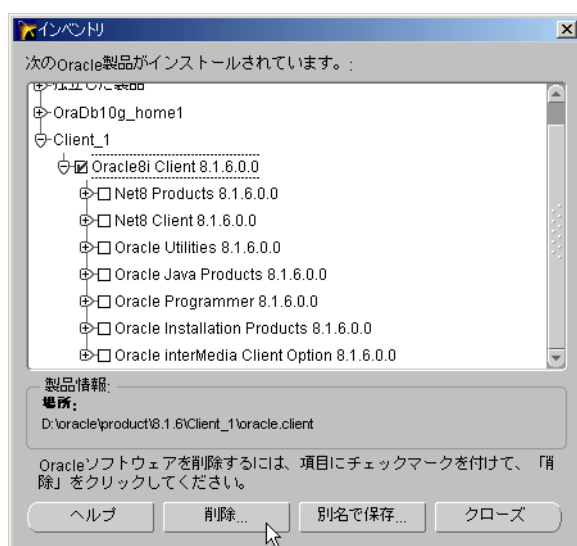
インベントリ

次のOracle製品がインストールされています。:

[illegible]

OraDb10g_home1

Client_1

Oracle8i Client 8.1.6.0.0

Net8 Products 8.1.6.0.0

Net8 Client 8.1.6.0.0

Oracle Utilities 8.1.6.0.0

Oracle Java Products 8.1.6.0.0

Oracle Programmer 8.1.6.0.0

Oracle Installation Products 8.1.6.0.0

Oracle interMedia Client Option 8.1.6.0.0

製品情報:
場所:
D:\oracle\product\8.1.6\Client_1\oracle.client

Oracleソフトウェアを削除するには、項目にチェックマークを付けて、「削除」をクリックしてください。

ヘルプ | 削除... | 別名で保存... | クローズ